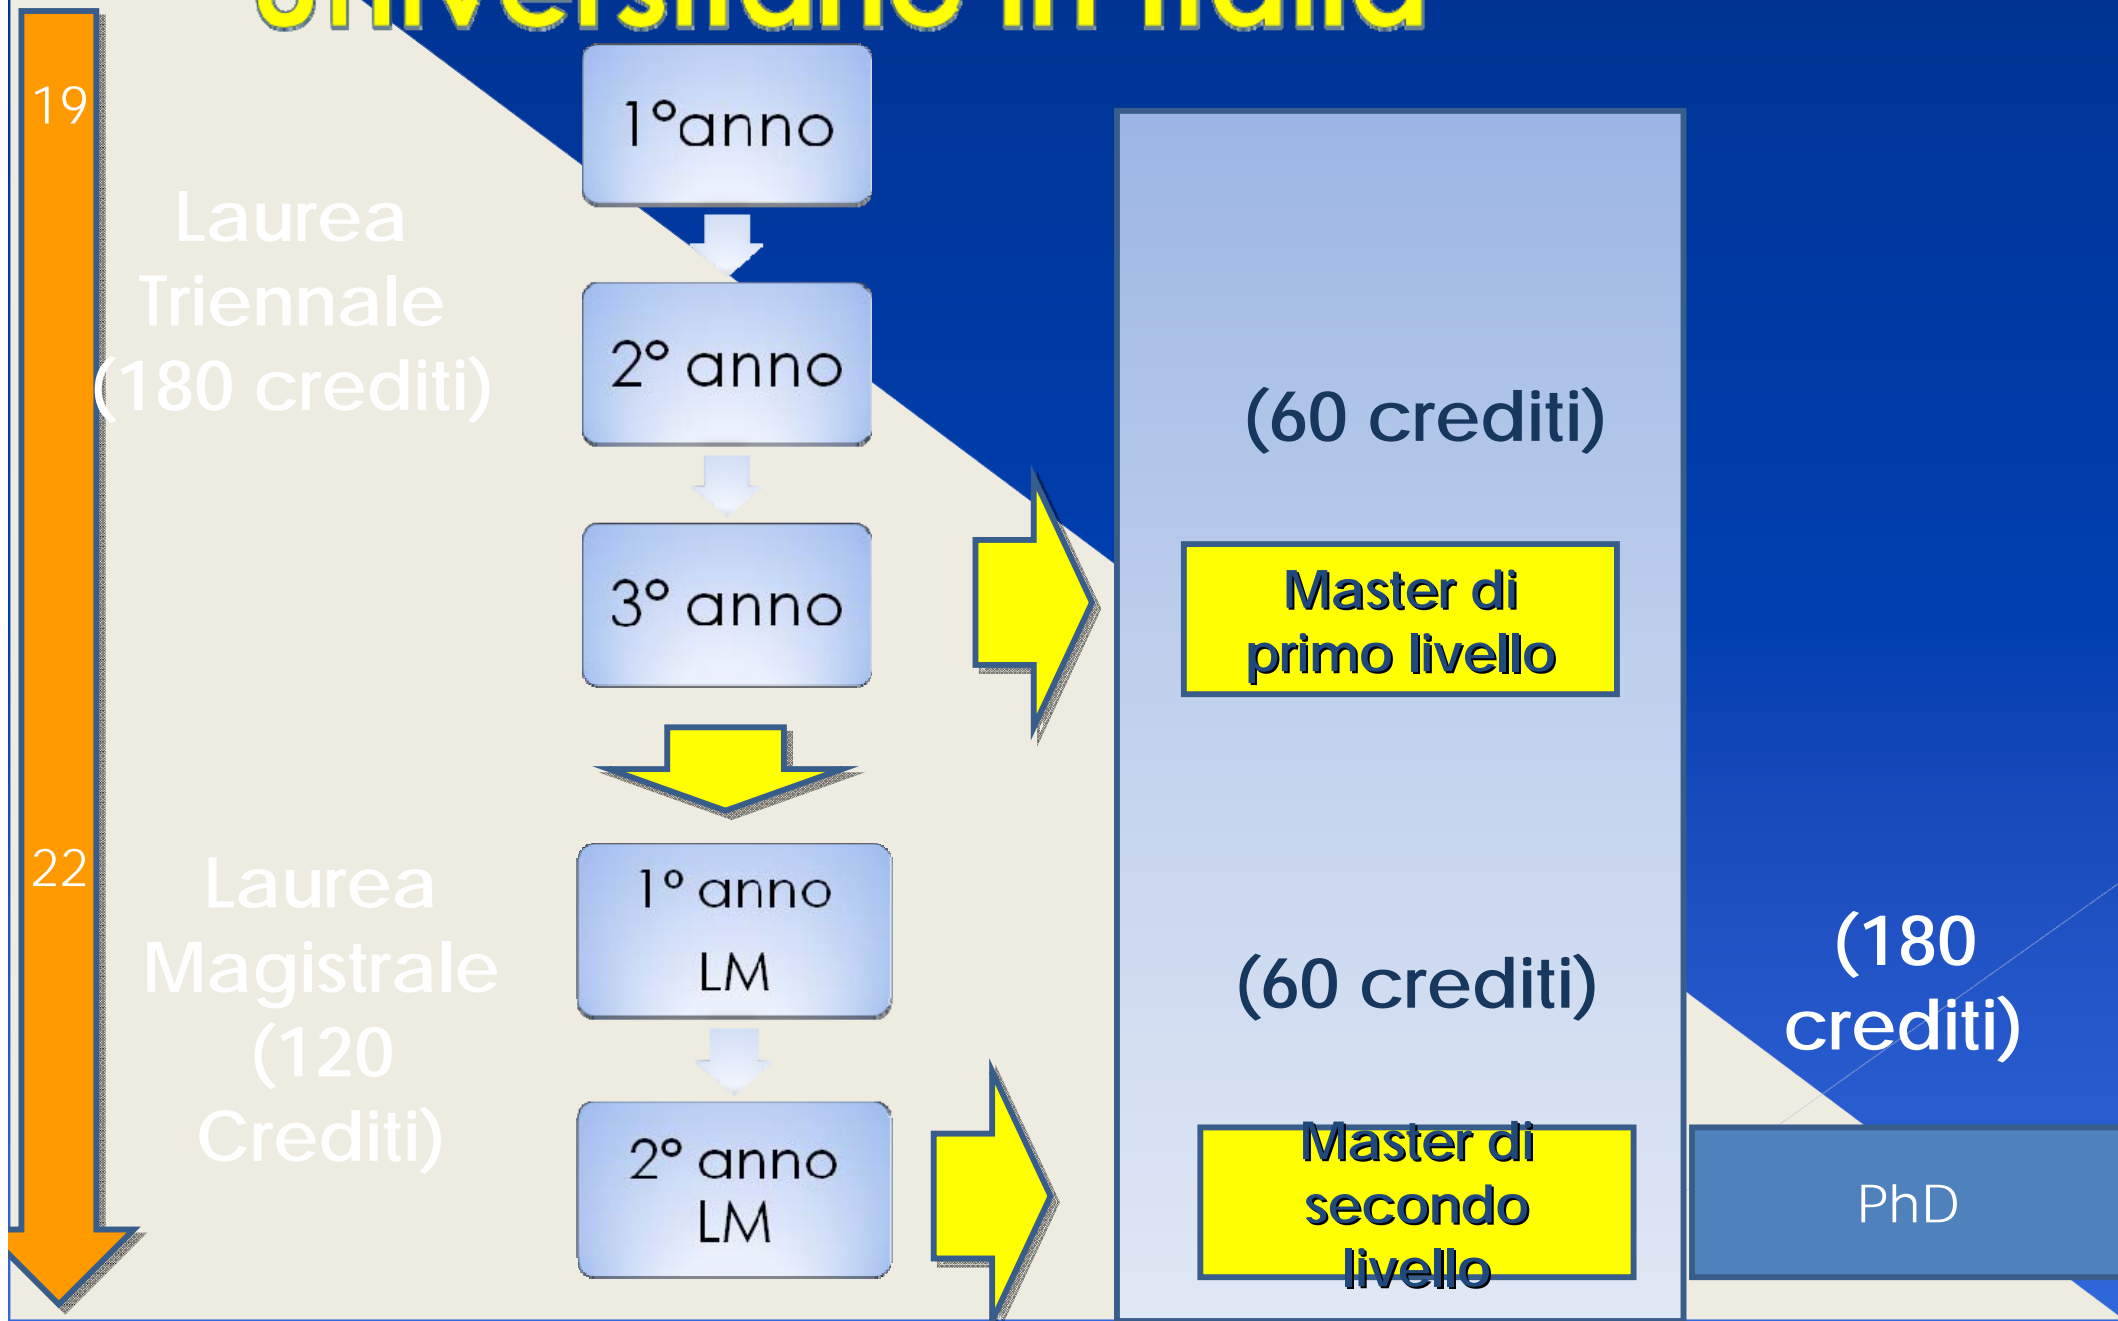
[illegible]

19

Laurea Triennale (180 crediti)

1°anno

2° anno

3° anno

(60 crediti)

Master di primo livello

22

Laurea Magistrale (120 Crediti)

1° anno LM

2° anno LM

(60 crediti)

Master di secondo livello

(180 crediti)

PhD